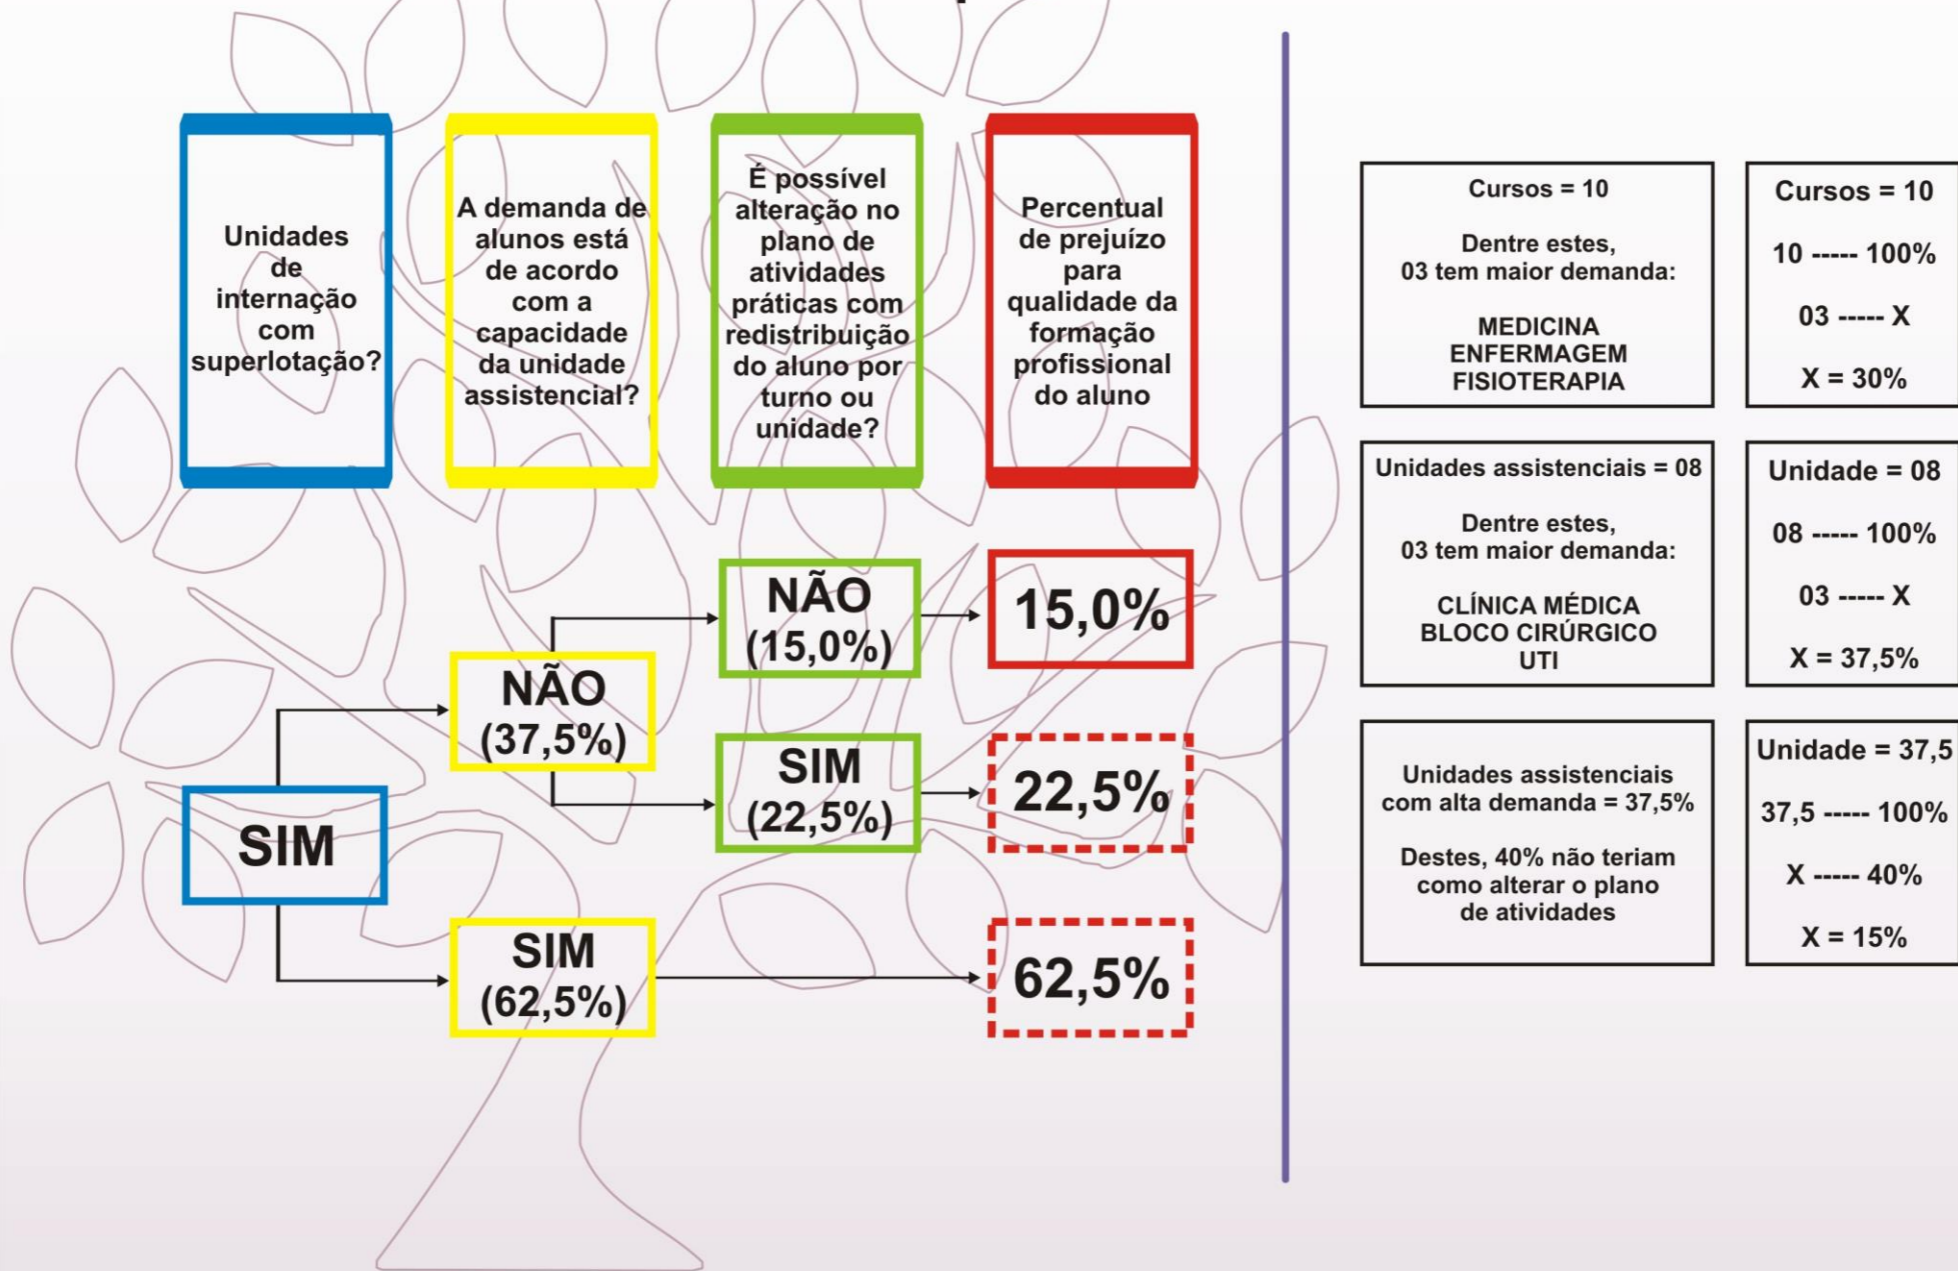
Unidades de internação com superlotação?

A demanda de alunos está de acordo com a capacidade da unidade assistencial?

É possível alteração no plano de atividades práticas com redistribuição do aluno por turno ou unidade?

Percentual de prejuízo para qualidade da formação profissional do aluno

SIM

NÃO (37,5%)

SIM (62,5%)

NÃO (15,0%)

SIM (22,5%)

15,0%

22,5%

62,5%

Cursos = 10

Dentre estes, 03 tem maior demanda:

MEDICINA
ENFERMAGEM
FISIOTERAPIA

Cursos = 10

10 ----- 100%

03 ----- X

X = 30%

Unidades assistenciais = 08

Dentre estes, 03 tem maior demanda:

CLÍNICA MÉDICA
BLOCO CIRÚRGICO
UTI

Unidade = 08

08 ----- 100%

03 ----- X

X = 37,5%

Unidades assistenciais com alta demanda = 37,5%

Destes, 40% não teriam como alterar o plano de atividades

Unidade = 37,5

37,5 ----- 100%

X ----- 40%

X = 15%